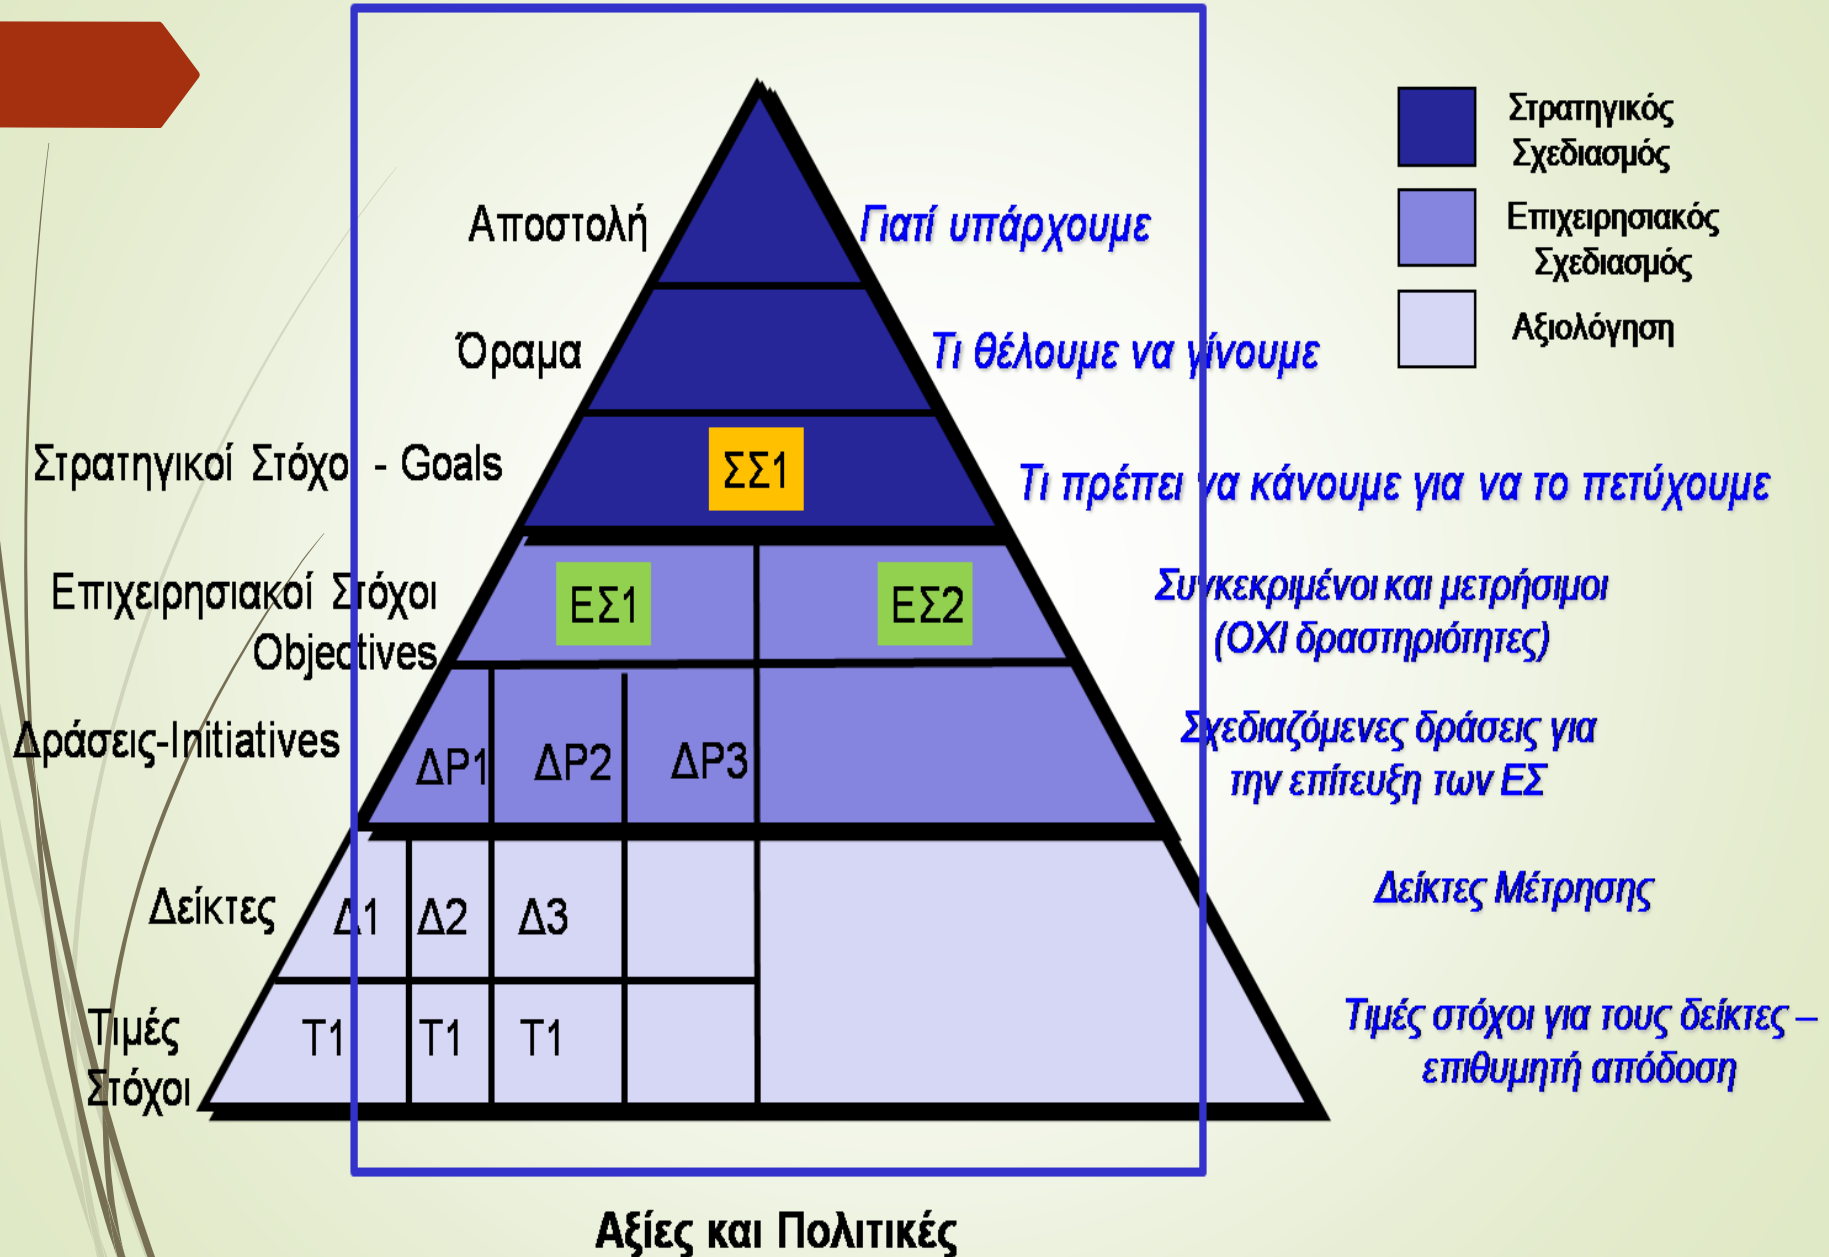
Στρατηγικός Σχεδιασμός

Επιχειρησιακός Σχεδιασμός

Αξιολόγηση

Αποστολή

Γιατί υπάρχουμε

Όραμα

Τι θέλουμε να γίνουμε

Στρατηγικοί Στόχοι - Goals

ΣΣ1

Τι πρέπει να κάνουμε για να το πετύχουμε

Επιχειρησιακοί Στόχοι Objectives

ΕΣ1

ΕΣ2

Συγκεκριμένοι και μετρήσιμοι (ΟΧΙ δραστηριότητες)

Δράσεις-Initiatives

ΔΡ1

ΔΡ2

ΔΡ3

Σχεδιαζόμενες δράσεις για την επίτευξη των ΕΣ

Δείκτες

Δ1

Δ2

Δ3

Δείκτες Μέτρησης

Τιμές Στόχοι

Τ1

Τ1

Τ1

Τιμές στόχοι για τους δείκτες – επιθυμητή απόδοση

Αξίες και Πολιτικές